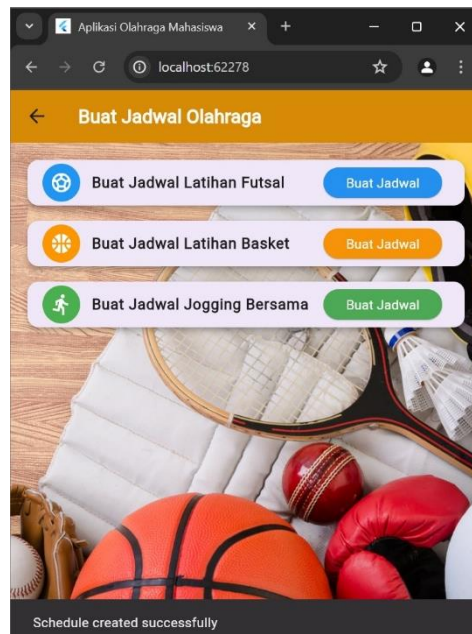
Aplikasi Olahraga Mahasiswa ×

localhost:62278

Buat Jadwal Olahraga

Buat Jadwal Latihan Futsal Buat Jadwal

Buat Jadwal Latihan Basket Buat Jadwal

Buat Jadwal Jogging Bersama Buat Jadwal

Schedule created successfully